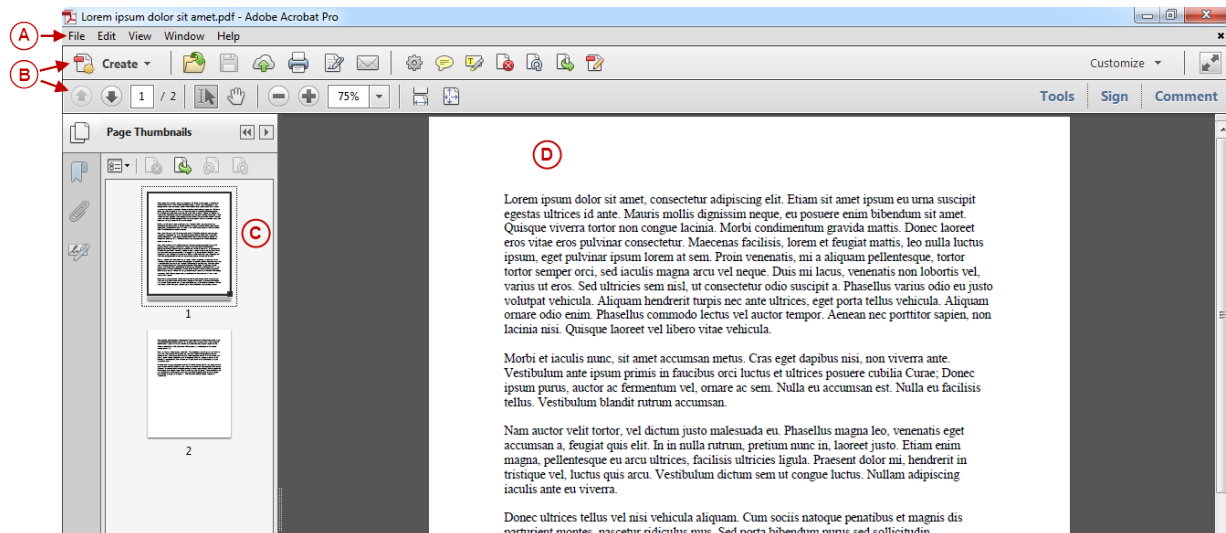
Lorem ipsum dolor sit amet.pdf - Adobe Acrobat Pro

A

File Edit View Window Help

B

Create

Customize

1 / 2

75%

Tools Sign Comment

Page Thumbnails

C

1

2

D

Lorem ipsum dolor sit amet, consectetur adipiscing elit. Etiam sit amet ipsum eu urna suscipit egestas ultrices id ante. Mauris mollis dignissim neque, eu posuere enim bibendum sit amet. Quisque viverra tortor non congue lacinia. Morbi condimentum gravida mattis. Donec laoreet eros vitae eros pulvinar consectetur. Maecenas facilisis, lorem et feugiat mattis, leo nulla luctus ipsum, eget pulvinar ipsum lorem at sem. Proin venenatis, mi a aliquam pellentesque, tortor tortor semper orci, sed iaculis magna arcu vel neque. Duis mi lacus, venenatis non lobortis vel, varius ut eros. Sed ultricies sem nisl, ut consectetur odio suscipit a. Phasellus varius odio eu justo volutpat vehicula. Aliquam hendrerit turpis nec ante ultrices, eget porta tellus vehicula. Aliquam ornare odio enim. Phasellus commodo lectus vel auctor tempor. Aenean nec porttitor sapien, non lacinia nisi. Quisque laoreet vel libero vitae vehicula.

Morbi et iaculis nunc, sit amet accumsan metus. Cras eget dapibus nisi, non viverra ante. Vestibulum ante ipsum primis in faucibus orci luctus et ultrices posuere cubilia Curae; Donec ipsum purus, auctor ac fermentum vel, ornare ac sem. Nulla eu accumsan est. Nulla eu facilisis tellus. Vestibulum blandit rutrum accumsan.

Nam auctor velit tortor, vel dictum justo malesuada eu. Phasellus magna leo, venenatis eget accumsan a, feugiat quis elit. In in nulla rutrum, pretium nunc in, laoreet justo. Etiam enim magna, pellentesque eu arcu ultrices, facilisis ultricies ligula. Praesent dolor mi, hendrerit in tristique vel, luctus quis arcu. Vestibulum dictum sem ut congue luctus. Nullam adipiscing iaculis ante eu viverra.

Donec ultrices tellus vel nisi vehicula aliquam. Cum sociis natoque penatibus et magnis dis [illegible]